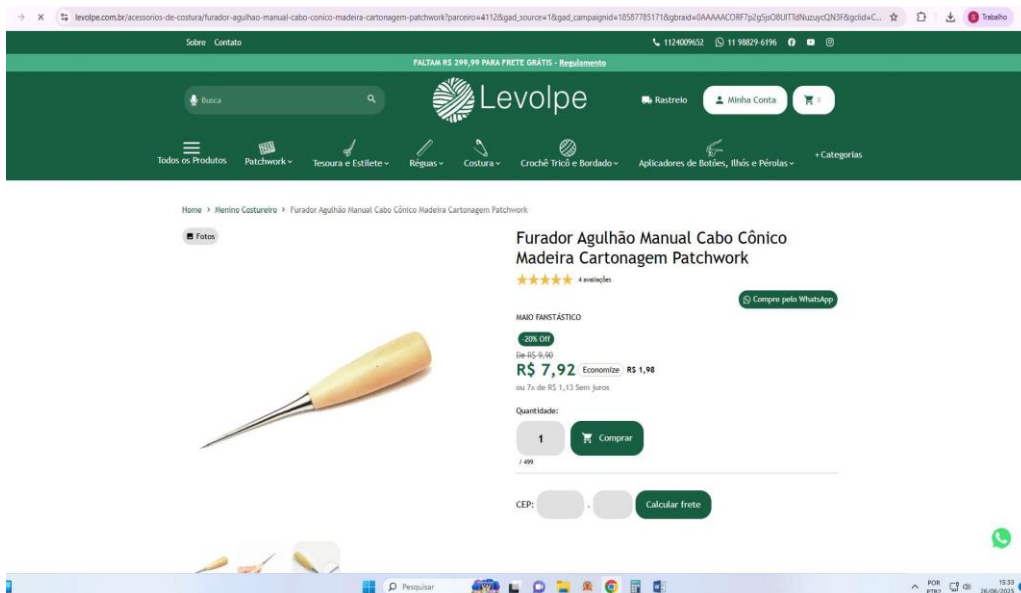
levolpe.com.br/acessorios-de-costura/furador-agulhao-manual-cabo-conico-madeira-cartonagem-patchwork?parceiro=4112&gad_source=1&gad_campaignid=18587785171&gbraid=0AAAAACORF7p2g5jsO8UITTdNuzuycQN3F&gclid=C...

Trabalho

Sobre Contato

1124009652 11 98829-6196

FALTAM R$ 299,99 PARA FRETE GRÁTIS - Regulamento

Busca

Levolpe

Rastreio

Minha Conta

0

Todos os Produtos

Patchwork

Tesoura e Estilete

Réguas

Costura

Crochê Tricô e Bordado

Aplicadores de Botões, Ilhós e Pérolas

+ Categorias

Home > Menino Costureiro > Furador Agulhão Manual Cabo Cônico Madeira Cartonagem Patchwork

Fotos

Furador Agulhão Manual Cabo Cônico Madeira Cartonagem Patchwork

4 avaliações

Compre pelo WhatsApp

MAIO FANSTÁSTICO

-20% Off

De R$ 9,90

R$ 7,92 Economize R$ 1,98

ou 7x de R$ 1,13 Sem juros

Quantidade:

1

Comprar

/ 499

CEP:

-

Calcular frete

Pesquisar

POR PTB2

15:33 26/06/2025